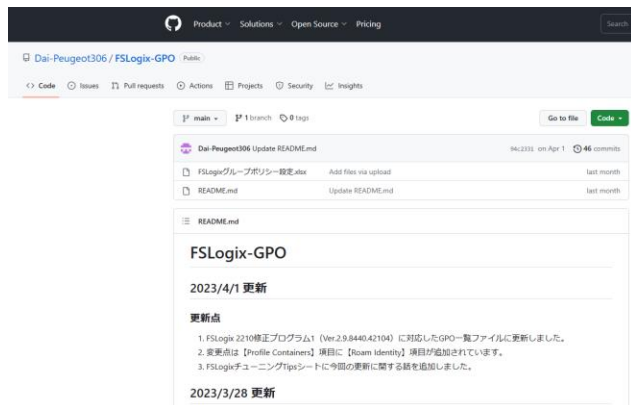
Product Solutions Open Source Pricing

Search

Dai-Peugeot306 / FSLogix-GPO Public

Code Issues Pull requests Actions Projects Security Insights

main 1 branch 0 tags

Go to file Code

Dai-Peugeot306 Update README.md 94c2331 on Apr 1 46 commits

| | | |
|---|---|---|
| FSLogixグループポリシー設定.xlsx | Add files via upload | last month |
| README.md | Update README.md | last month |

README.md

FSLogix-GPO

2023/4/1 更新

更新点

1. FSLogix 2210修正プログラム1（Ver.2.9.8440.42104）に対応したGPO一覧ファイルに更新しました。
2. 変更点は【Profile Containers】項目に【Roam Identity】項目が追加されています。
3. FSLogixチューニングTipsシートに今回の更新に関する話を追加しました。

2023/3/28 更新